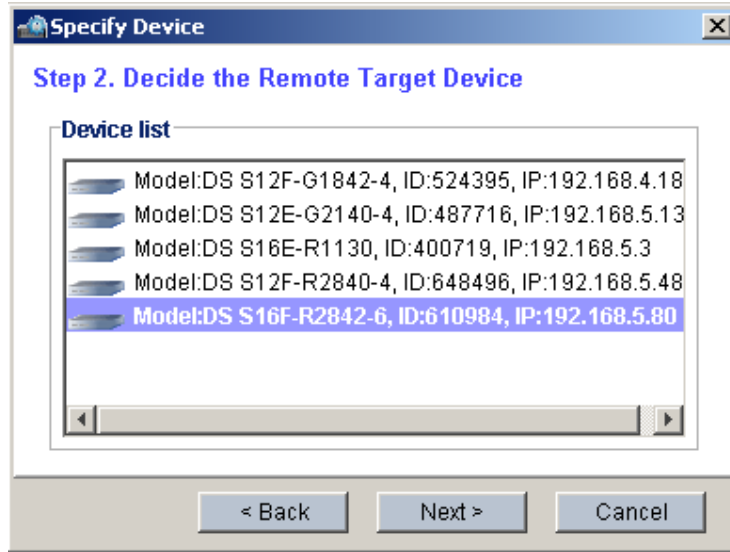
Specify Device

Step 2. Decide the Remote Target Device

Device list

Model:DS S12F-G1842-4, ID:524395, IP:192.168.4.18
Model:DS S12E-G2140-4, ID:487716, IP:192.168.5.13
Model:DS S16E-R1130, ID:400719, IP:192.168.5.3
Model:DS S12F-R2840-4, ID:648496, IP:192.168.5.48
Model:DS S16F-R2842-6, ID:610984, IP:192.168.5.80

< Back
Next >
Cancel